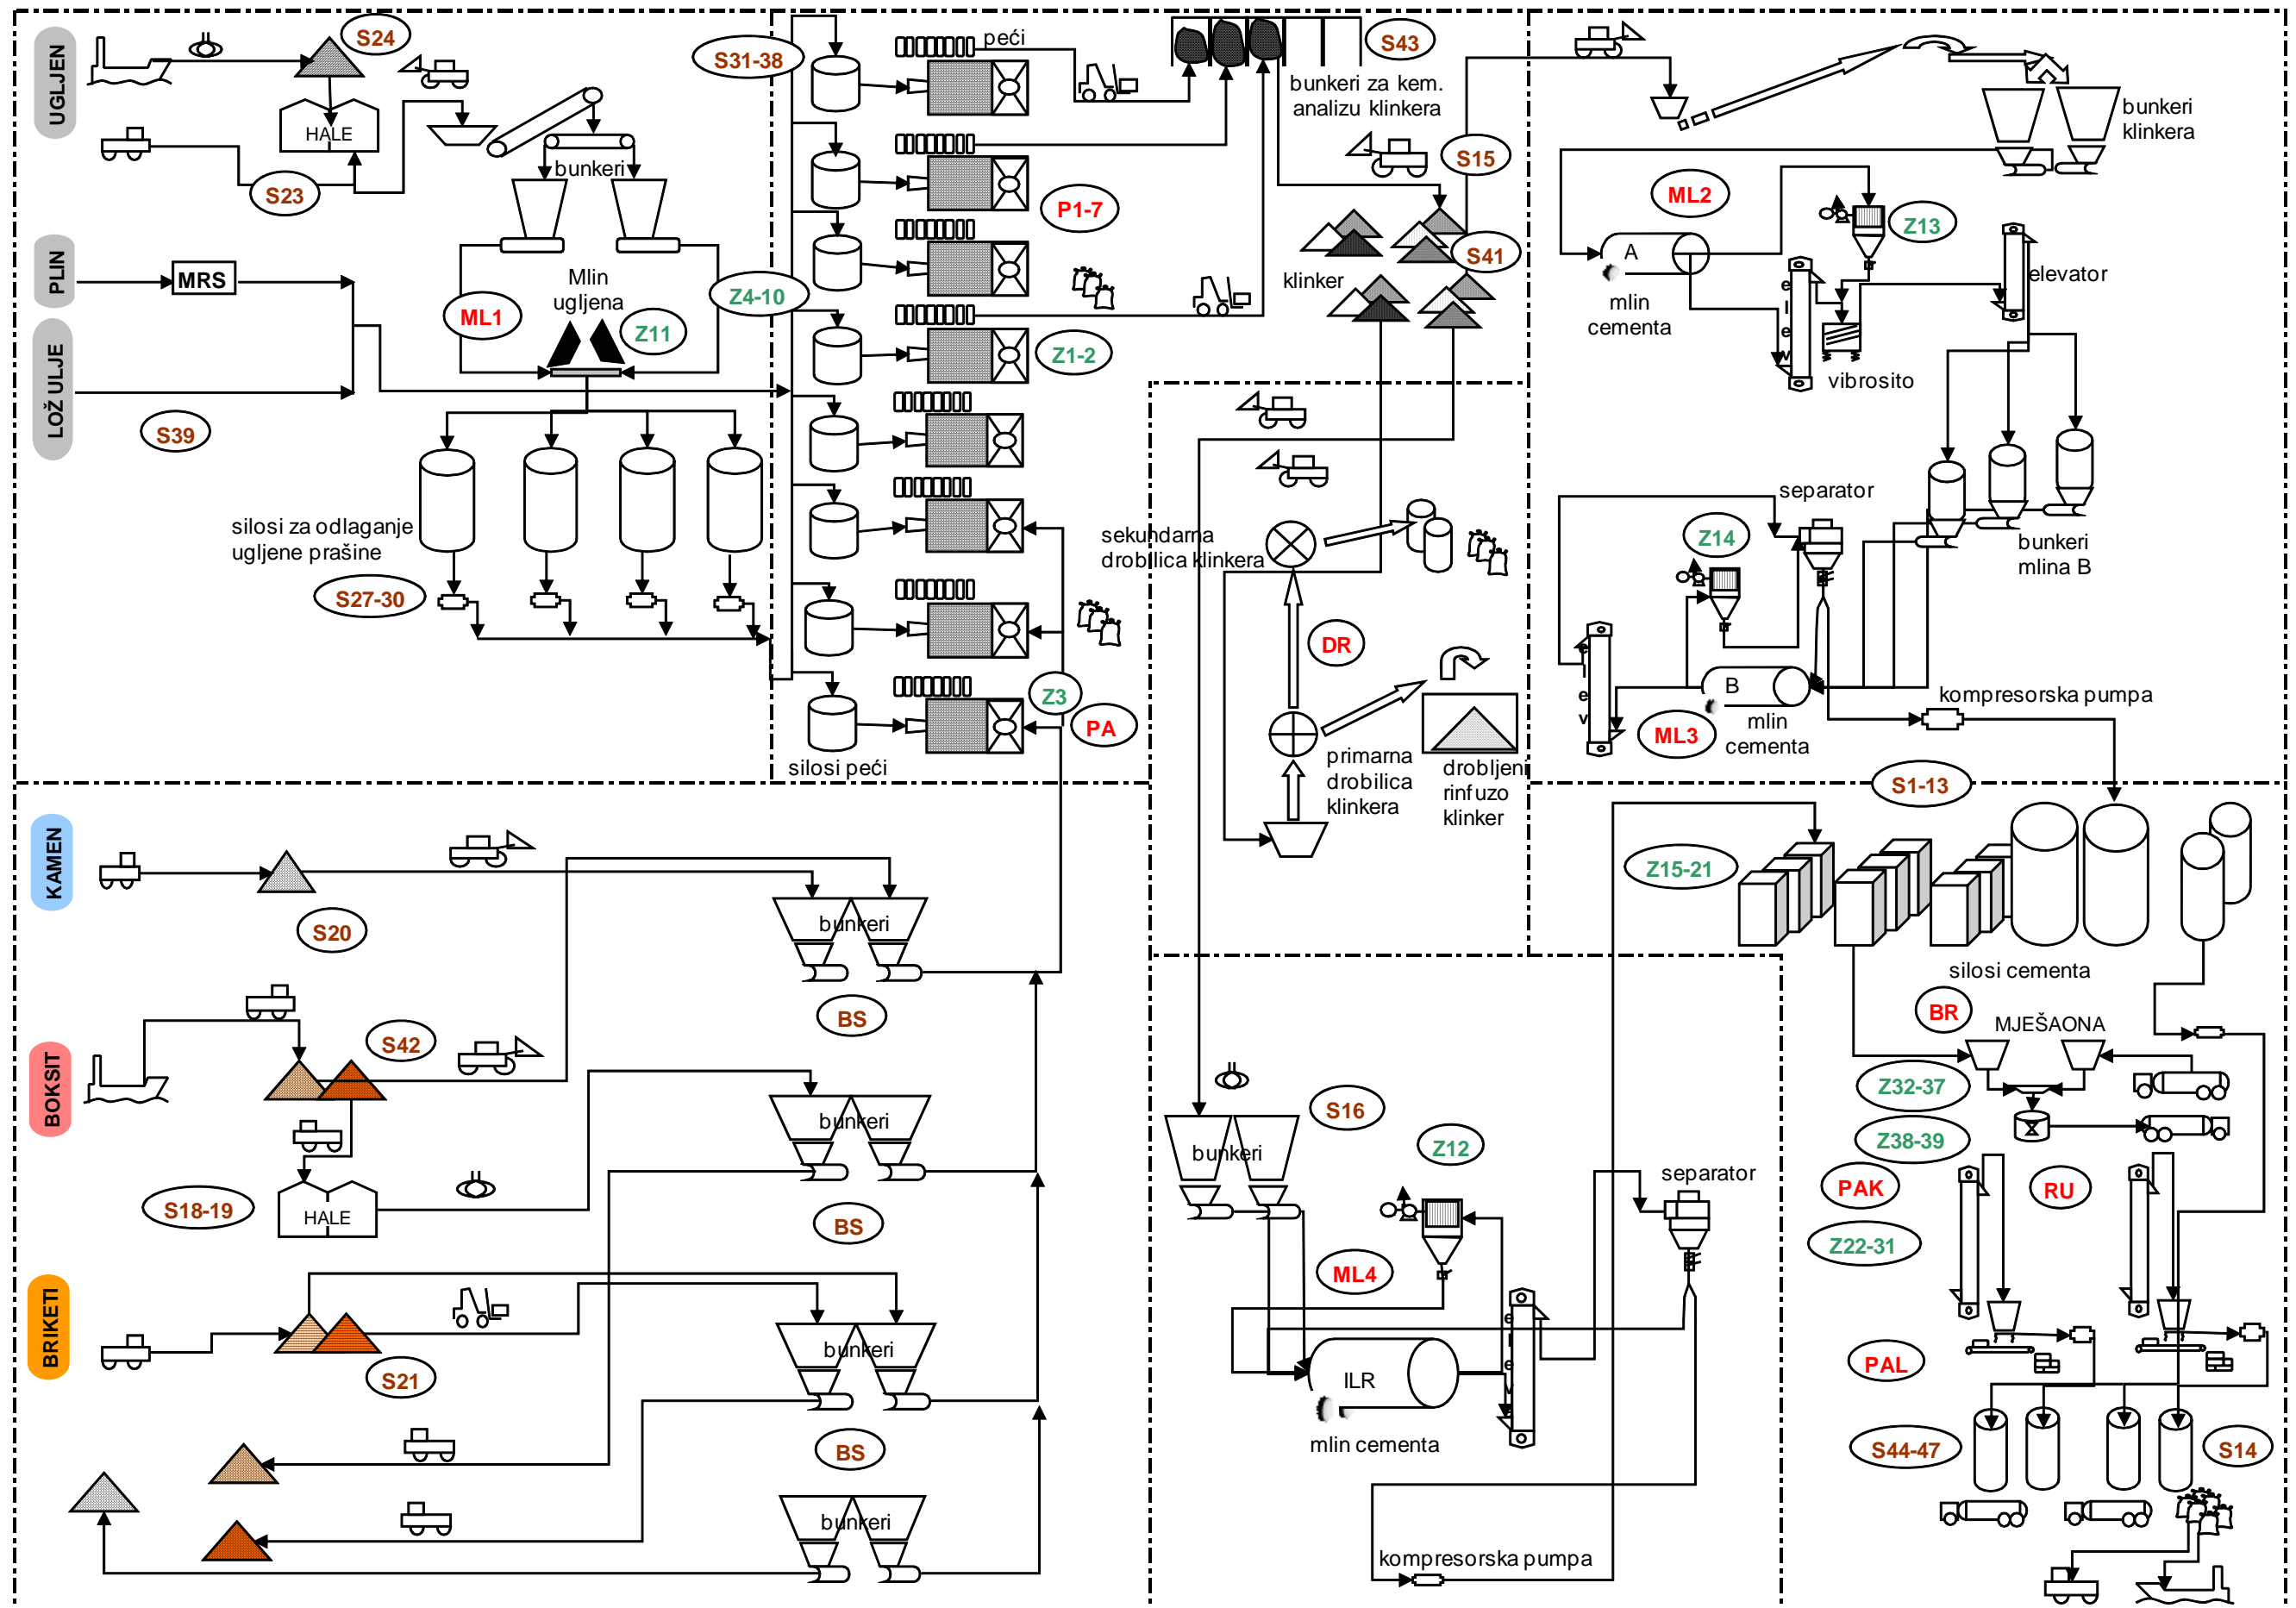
UGLJEN
S24
HALE
S23
bunkeri
S31-38
peći
S43
bunkeri za kem. analizu klinkera
S15
bunkeri klinkera
ML2
Z13
A
mlin cementa
elevator
vibrosito
PLIN
MRS
LOŽ ULJE
ML1
Mlin ugljena
Z11
Z4-10
P1-7
Z1-2
S41
klinker
S39
silosi za odlaganje ugljene prašine
S27-30
sekundarna drobilica klinkera
DR
primarna drobilica klinkera
drobljeni rinfuzo klinker
Z3
PA
silosi peći
separator
Z14
bunkeri mlina B
B
ML3
mlin cementa
kompresorska pumpa
S1-13
Z15-21
silosi cementa
KAMEN
S20
bunkeri
BS
BOKSIT
S42
bunkeri
BS
S18-19
HALE
BRIKETI
bunkeri
S21
BS
bunkeri
S16
bunkeri
Z12
ML4
separator
ILR
mlin cementa
kompresorska pumpa
BR
MJEŠAONA
Z32-37
Z38-39
PAK
RU
Z22-31
PAL
S44-47
S14